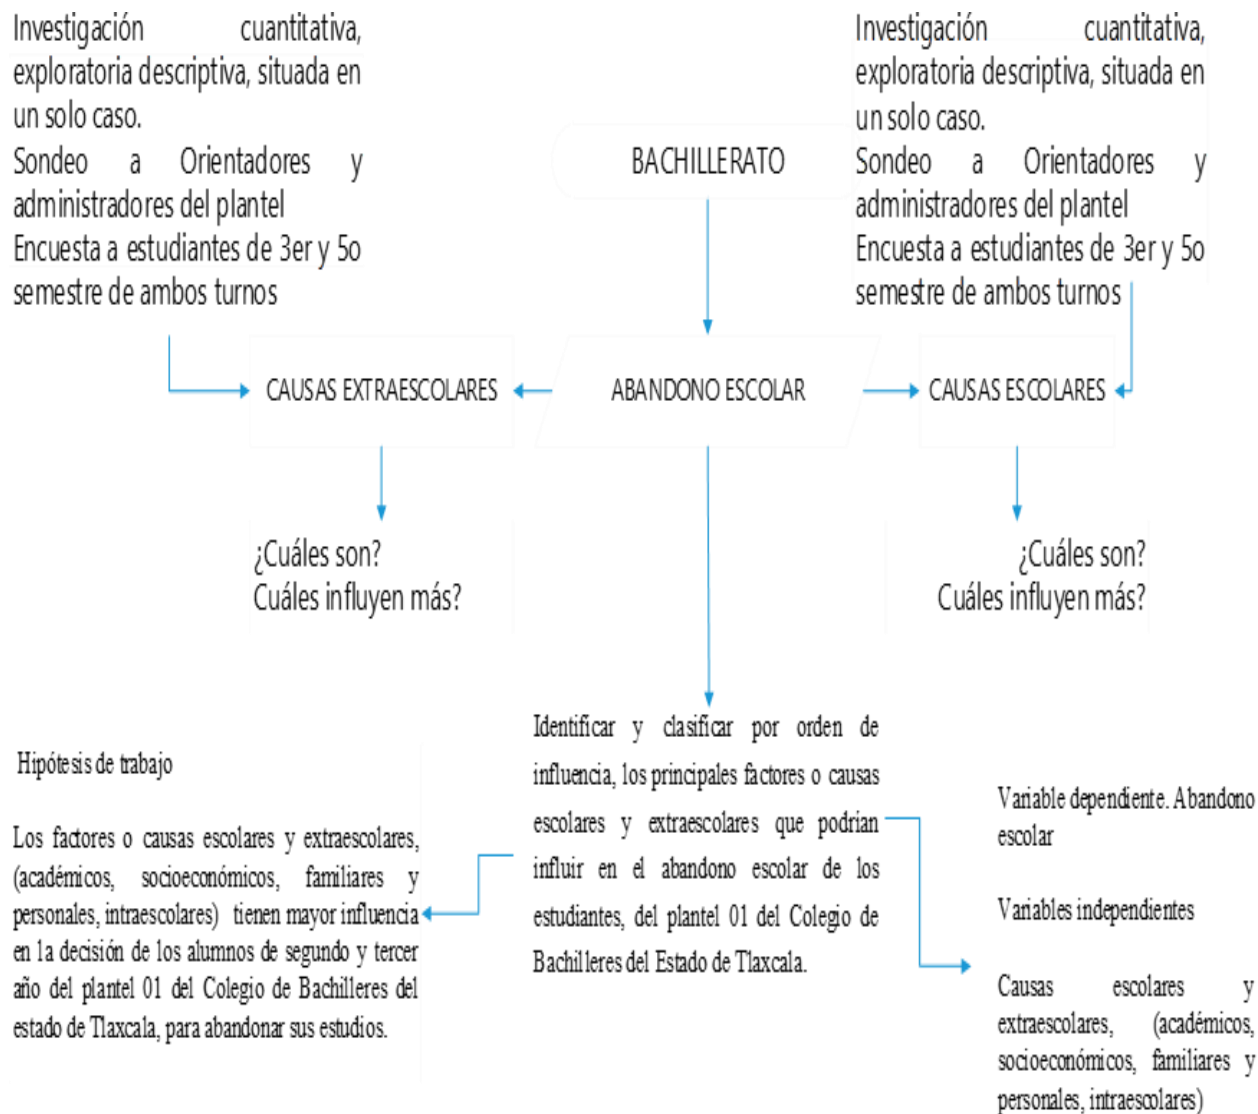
Investigación cuantitativa, exploratoria descriptiva, situada en un solo caso.
Sondeo a Orientadores y administradores del plantel
Encuesta a estudiantes de 3er y 5o semestre de ambos turnos

BACHILLERATO

Investigación cuantitativa, exploratoria descriptiva, situada en un solo caso.
Sondeo a Orientadores y administradores del plantel
Encuesta a estudiantes de 3er y 5o semestre de ambos turnos

CAUSAS EXTRAESCOLARES

ABANDONO ESCOLAR

CAUSAS ESCOLARES

¿Cuáles son?
Cuáles influyen más?

¿Cuáles son?
Cuáles influyen más?

Identificar y clasificar por orden de influencia, los principales factores o causas escolares y extraescolares que podrian influir en el abandono escolar de los estudiantes, del plantel 01 del Colegio de Bachilleres del Estado de Tlaxcala.

Hipótesis de trabajo

Los factores o causas escolares y extraescolares, (académicos, socioeconómicos, familiares y personales, intraescolares) tienen mayor influencia en la decisión de los alumnos de segundo y tercer año del plantel 01 del Colegio de Bachilleres del estado de Tlaxcala, para abandonar sus estudios.

Variable dependiente. Abandono escolar

Variables independientes

Causas escolares y extraescolares, (académicos, socioeconómicos, familiares y personales, intraescolares)